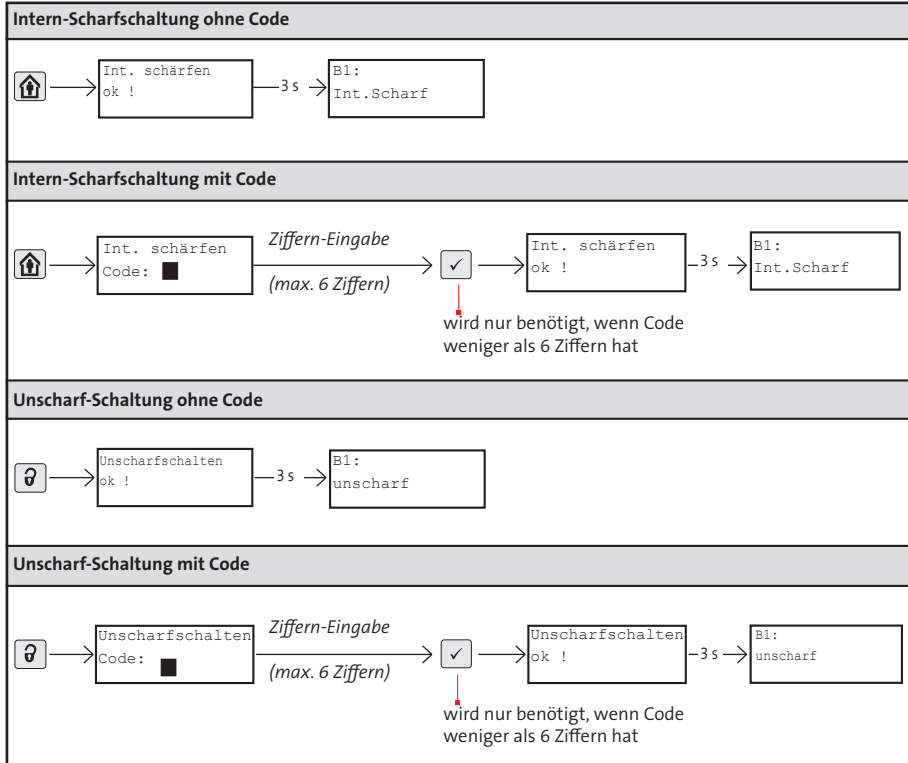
Intern-Scharfschaltung ohne Code

Int. schärfen
ok !

3 s

B1:
Int.Scharf

Intern-Scharfschaltung mit Code

Int. schärfen
Code: ■

Ziffern-Eingabe

(max. 6 Ziffern)

✓

Int. schärfen
ok !

3 s

B1:
Int.Scharf

wird nur benötigt, wenn Code weniger als 6 Ziffern hat

Unscharf-Schaltung ohne Code

Unscharfschalten
ok !

3 s

B1:
unscharf

Unscharf-Schaltung mit Code

Unscharfschalten
Code: ■

Ziffern-Eingabe

(max. 6 Ziffern)

✓

Unscharfschalten
ok !

3 s

B1:
unscharf

wird nur benötigt, wenn Code weniger als 6 Ziffern hat